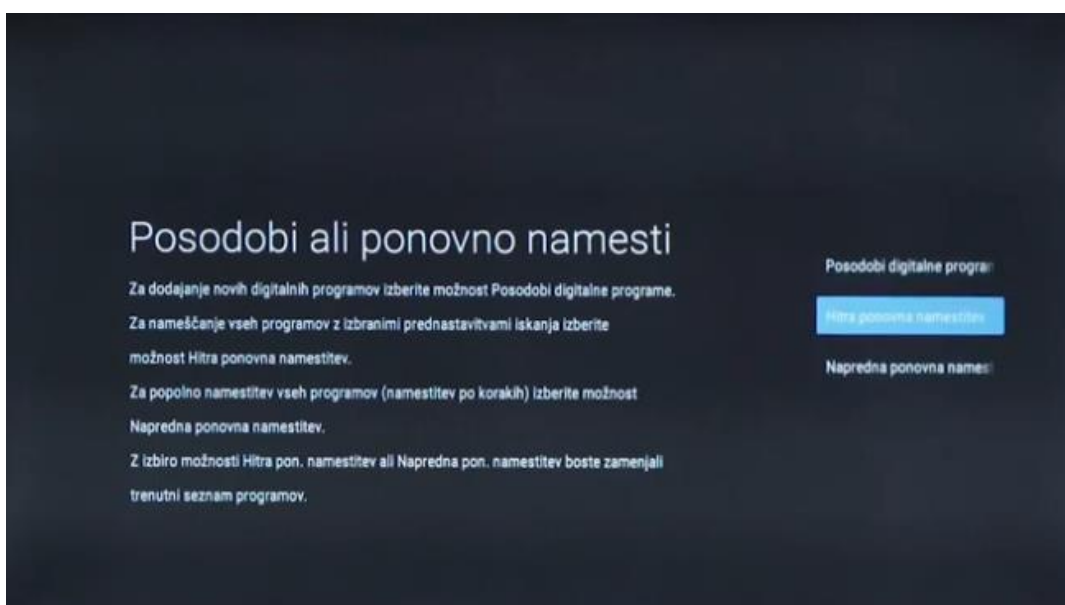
Posodobi ali ponovno namesti

Za dodajanje novih digitalnih programov izberite možnost Posodobi digitalne programe.
Za nameščanje vseh programov z izbranimi prednastavitvami iskanja izberite možnost Hitra ponovna namestitev.
Za popolno namestitev vseh programov (namestitev po korakih) izberite možnost Napredna ponovna namestitev.
Z izbiro možnosti Hitra pon. namestitev ali Napredna pon. namestitev boste zamenjali trenutni seznam programov.

Posodobi digitalne progra

Hitra ponovna namestitev

Napredna ponovna names